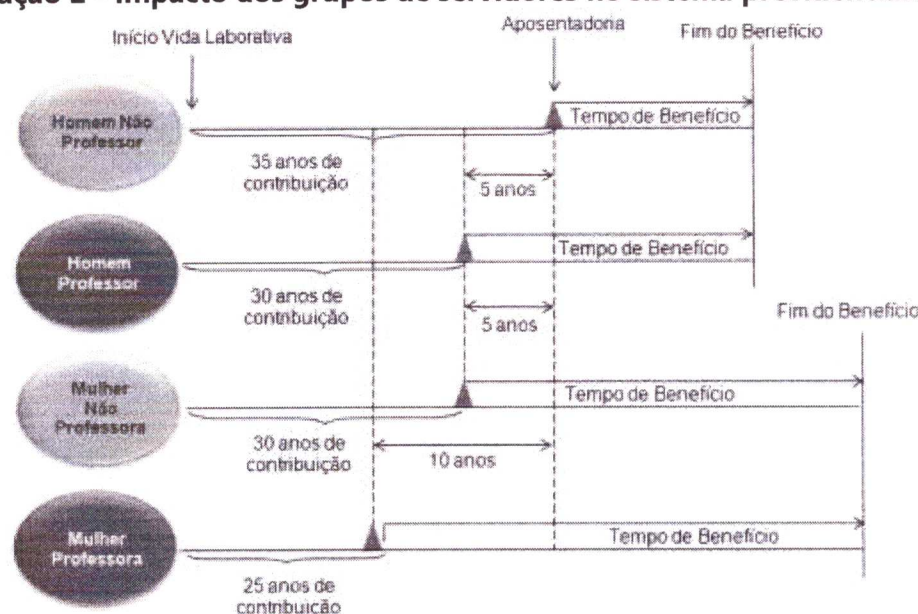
ação 2 - Impacto dos grupos de servidores no sistema previdenciári

Início Vida Laborativa

Aposentadoria

Fim do Benefício

Homem Não Professor

Tempo de Benefício

35 anos de contribuição

5 anos

Homem Professor

Tempo de Benefício

30 anos de contribuição

5 anos

Fim do Benefício

Mulher Não Professora

Tempo de Benefício

30 anos de contribuição

10 anos

Mulher Professora

Tempo de Benefício

25 anos de contribuição